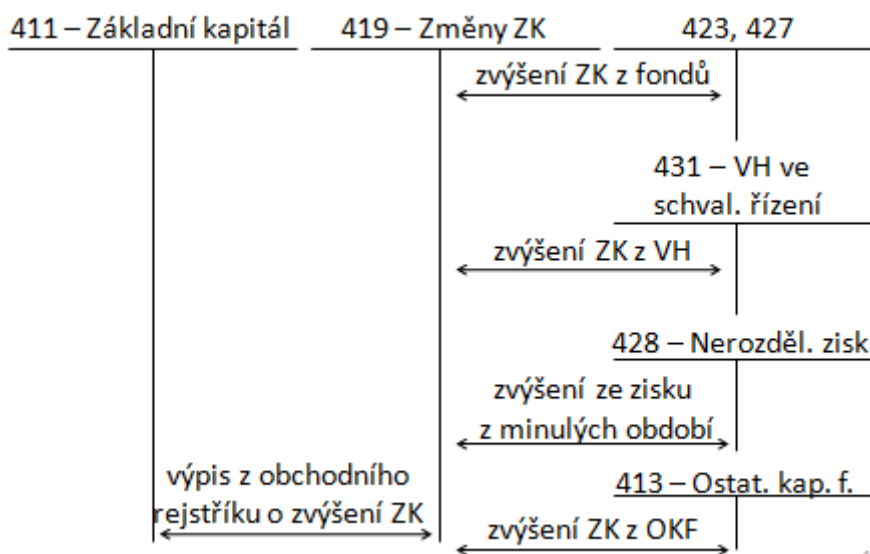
411 – Základní kapitál

419 – Změny ZK

423, 427

zvýšení ZK z fondů

431 – VH ve schval. řízení

zvýšení ZK z VH

428 – Nerozděl. zisk

zvýšení ze zisku z minulých období

výpis z obchodního rejstříku o zvýšení ZK

413 – Ostat. kap. f.

zvýšení ZK z OKF